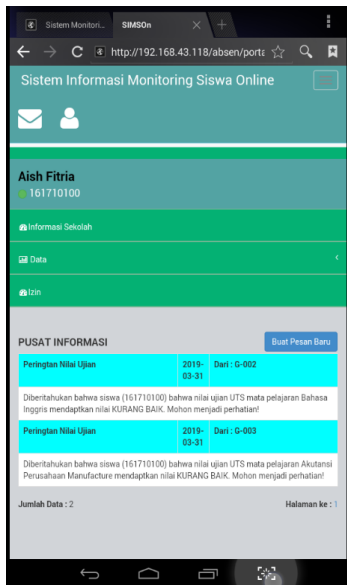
Sistem Monitori... SIMSOn

http://192.168.43.118/absen/porta

Sistem Informasi Monitoring Siswa Online

Aish Fitria
161710100

Informasi Sekolah

Data

Izin

PUSAT INFORMASI

Buat Pesan Baru

| Peringtan Nilai Ujian | 2019-03-31 | Dari : G-002 |
|---|---|---|
| Diberitahukan bahwa siswa (161710100) bahwa nilai ujian UTS mata pelajaran Bahasa Inggris mendapatkan nilai KURANG BAIK. Mohon menjadi perhatian! | | |
| Peringtan Nilai Ujian | 2019-03-31 | Dari : G-003 |
| Diberitahukan bahwa siswa (161710100) bahwa nilai ujian UTS mata pelajaran Akutansi Perusahaan Manufacture mendaptkan nilai KURANG BAIK. Mohon menjadi perhatian! | | |

Jumlah Data : 2

Halaman ke : 1